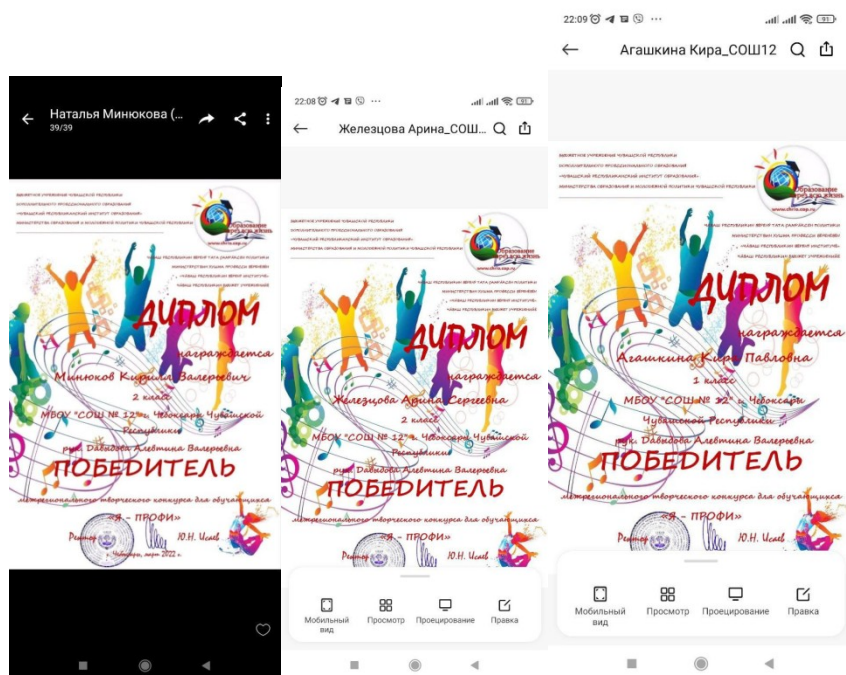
Наталья Минюкова (...
39/39

ДИПЛОМ
награждается
Минюков Кирилл Валерьевич
2 класс
МБОУ "СОШ № 12" г. Чебоксары Чувашской Республики
рук. Давыдова Алевтина Валерьевна
ПОБЕДИТЕЛЬ
межрегионального творческого конкурса для обучающихся
«Я - ПРОФИ»
Ректор Ю.Н. Исаев
Чебоксары, март 2022 г.

22:08
Железцова Арина_СОШ...

ДИПЛОМ
награждается
Железцова Арина Сергеевна
2 класс
МБОУ "СОШ № 12" г. Чебоксары Чувашской Республики
рук. Давыдова Алевтина Валерьевна
ПОБЕДИТЕЛЬ
межрегионального творческого конкурса для обучающихся
«Я - ПРОФИ»
Ректор Ю.Н. Исаев

Мобильный вид
Просмотр
Проецирование
Правка

22:09
Агашкина Кира_СОШ12

ДИПЛОМ
награждается
Агашкина Кира Павловна
1 класс
МБОУ "СОШ № 12" г. Чебоксары Чувашской Республики
рук. Давыдова Алевтина Валерьевна
ПОБЕДИТЕЛЬ
межрегионального творческого конкурса для обучающихся
«Я - ПРОФИ»
Ректор Ю.Н. Исаев

Мобильный вид
Просмотр
Проецирование
Правка